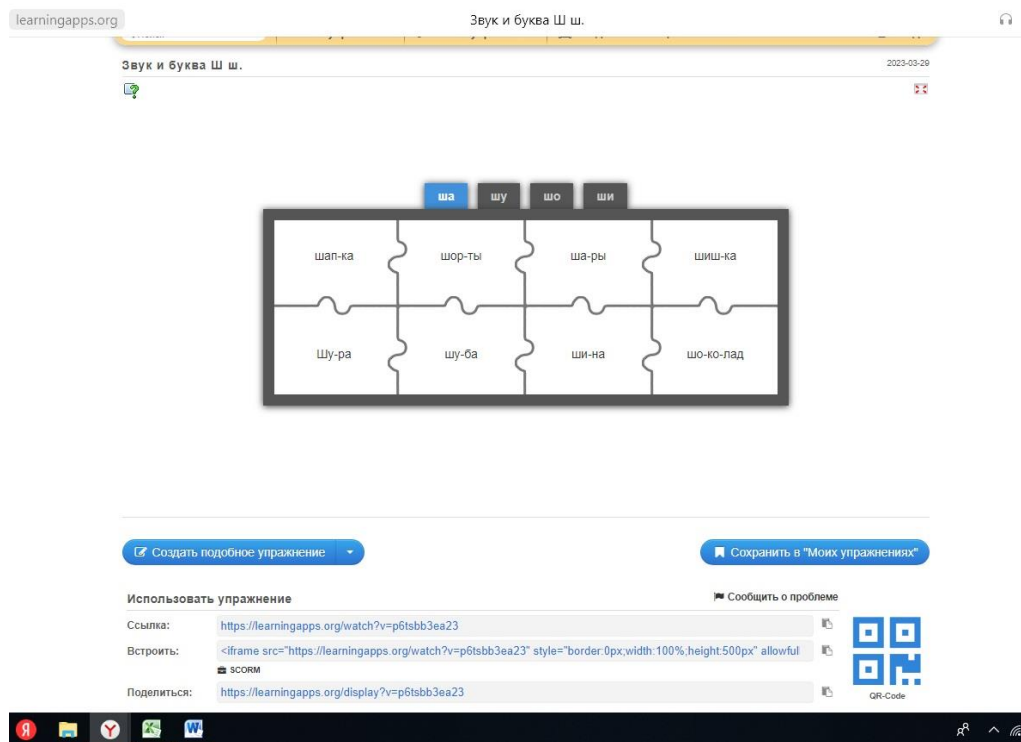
learningapps.org

Звук и буква Ш ш.

Звук и буква Ш ш.

2023-03-29

ша шу шо ши

| шап-ка | шор-ты | ша-ры | шиш-ка |
|---|---|---|---|
| Шу-ра | шу-ба | ши-на | шо-ко-лад |

Создать подобное упражнение

Сохранить в "Моих упражнениях"

Использовать упражнение

Сообщить о проблеме

Ссылка: https://learningapps.org/watch?v=p6tsbb3ea23

Встроить: <iframe src="https://learningapps.org/watch?v=p6tsbb3ea23" style="border:0px;width:100%;height:500px" allowful

SCORM

Поделиться: https://learningapps.org/display?v=p6tsbb3ea23

QR-Code